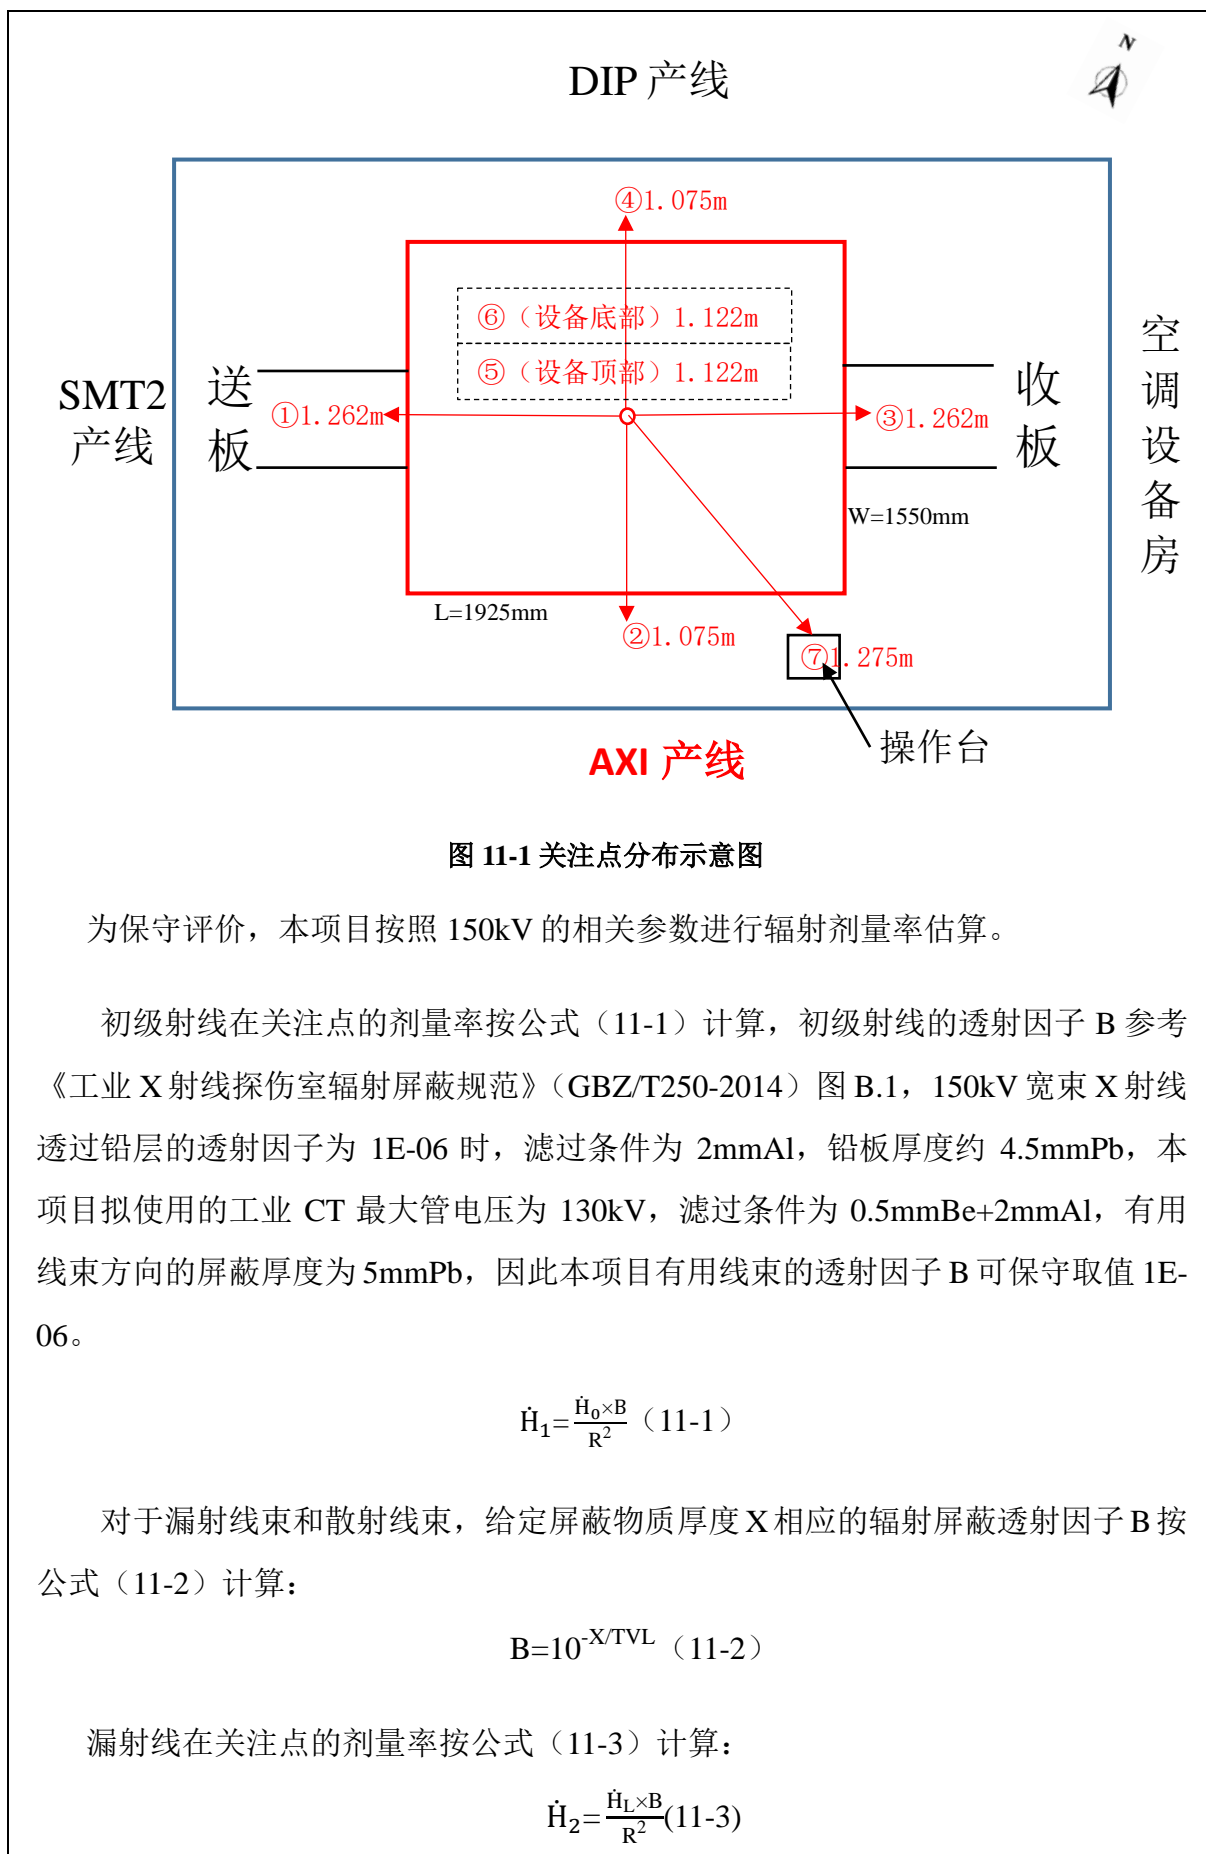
DIP 产线

N

④1. 075m

⑥（设备底部）1. 122m

⑤（设备顶部）1. 122m

SMT2 产线

送板

①1. 262m

③1. 262m

收板

空调设备房

W=1550mm

L=1925mm

②1. 075m

⑦1. 275m

AXI 产线

操作台

图 11-1 关注点分布示意图

为保守评价，本项目按照 150kV 的相关参数进行辐射剂量率估算。

初级射线在关注点的剂量率按公式（11-1）计算，初级射线的透射因子 B 参考《工业 X 射线探伤室辐射屏蔽规范》（GBZ/T250-2014）图 B.1，150kV 宽束 X 射线透过铅层的透射因子为 1E-06 时，滤过条件为 2mmAl，铅板厚度约 4.5mmPb，本项目拟使用的工业 CT 最大管电压为 130kV，滤过条件为 0.5mmBe+2mmAl，有用线束方向的屏蔽厚度为 5mmPb，因此本项目有用线束的透射因子 B 可保守取值 1E-06。

$\dot{H}_1=\frac{\dot{H}_0\times B}{R^2}$（11-1）

对于漏射线束和散射线束，给定屏蔽物质厚度 X 相应的辐射屏蔽透射因子 B 按公式（11-2）计算：

$B=10^{-X/TVL}$（11-2）

漏射线在关注点的剂量率按公式（11-3）计算：

$\dot{H}_2=\frac{\dot{H}_L\times B}{R^2}$(11-3)